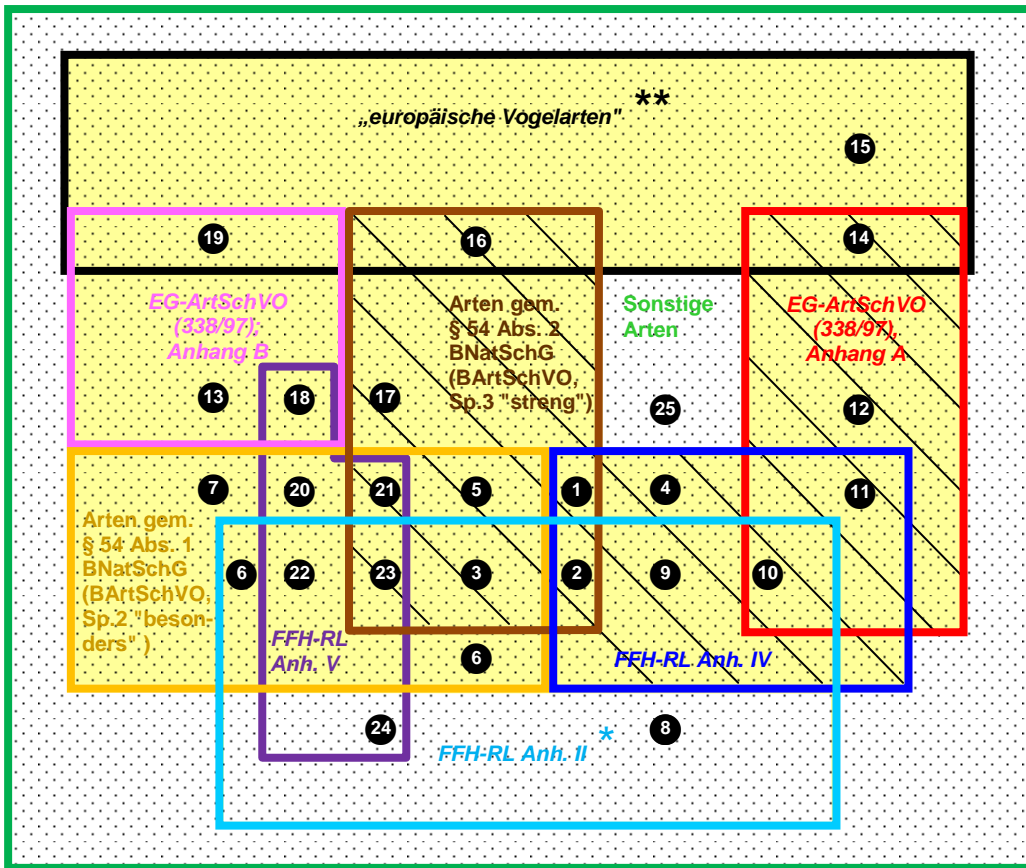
„europäische Vogelarten" **

15

19

16

14

EG-ArtSchVO (338/97), Anhang B

Arten gem. § 54 Abs. 2 BNatSchG (BArtSchVO, Sp.3 "streng")

Sonstige Arten

EG-ArtSchVO (338/97), Anhang A

13

18

17

25

12

7

20

21

5

1

4

11

Arten gem. § 54 Abs. 1 BNatSchG (BArtSchVO, Sp.2 "besonders")

6

22

23

3

2

9

10

FFH-RL Anh. V

6

FFH-RL Anh. IV

24

8

FFH-RL Anh. II *